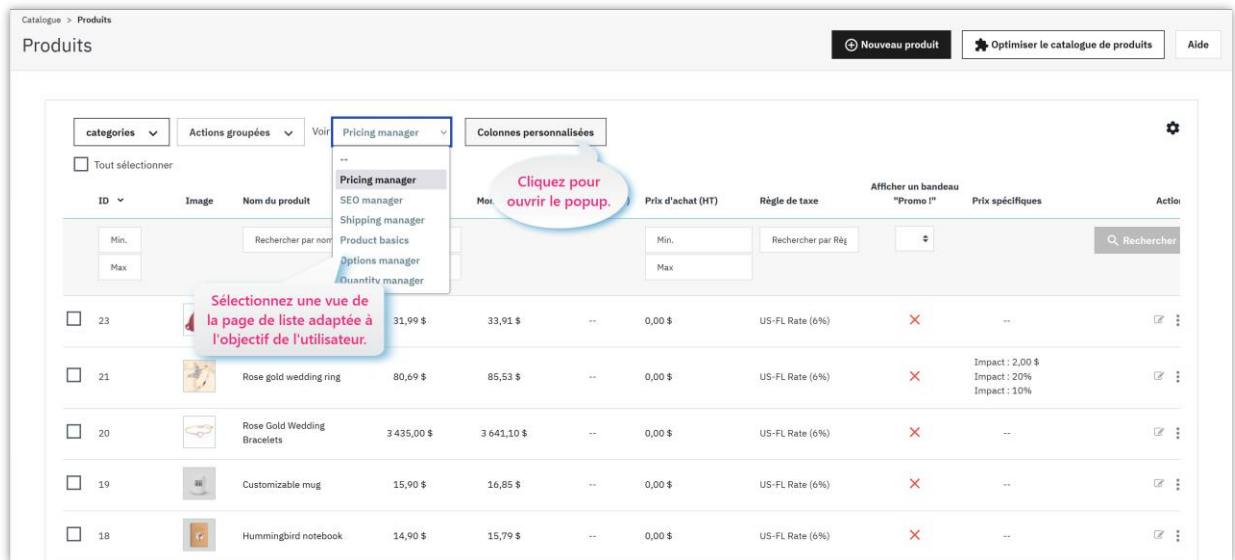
Catalogue > Produits

Produits

Nouveau produit | Optimiser le catalogue de produits | Aide

categories | Actions groupées | Voir | Pricing manager | Colonnes personnalisées

Tout sélectionner

--
Pricing manager
SEO manager
Shipping manager
Product basics
Options manager
Quantity manager

Cliquez pour ouvrir le popup.

Sélectionnez une vue de la page de liste adaptée à l'objectif de l'utilisateur.

| ID | Image | Nom du produit | Mo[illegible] | | | Prix d'achat (HT) | Règle de taxe | Afficher un bandeau "Promo !" | Prix spécifiques | Actio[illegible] |
|---|---|---|---|---|---|---|---|---|---|---|
| Min. Max | | Rechercher par nom | | | | Min. Max | Rechercher par Règ | | | Rechercher |
| 23 | | | 31,99 $ | 33,91 $ | -- | 0,00 $ | US-FL Rate (6%) | ✕ | -- | |
| 21 | | Rose gold wedding ring | 80,69 $ | 85,53 $ | -- | 0,00 $ | US-FL Rate (6%) | ✕ | Impact : 2,00 $ Impact : 20% Impact : 10% | |
| 20 | | Rose Gold Wedding Bracelets | 3 435,00 $ | 3 641,10 $ | -- | 0,00 $ | US-FL Rate (6%) | ✕ | -- | |
| 19 | | Customizable mug | 15,90 $ | 16,85 $ | -- | 0,00 $ | US-FL Rate (6%) | ✕ | -- | |
| 18 | | Hummingbird notebook | 14,90 $ | 15,79 $ | -- | 0,00 $ | US-FL Rate (6%) | ✕ | -- | |